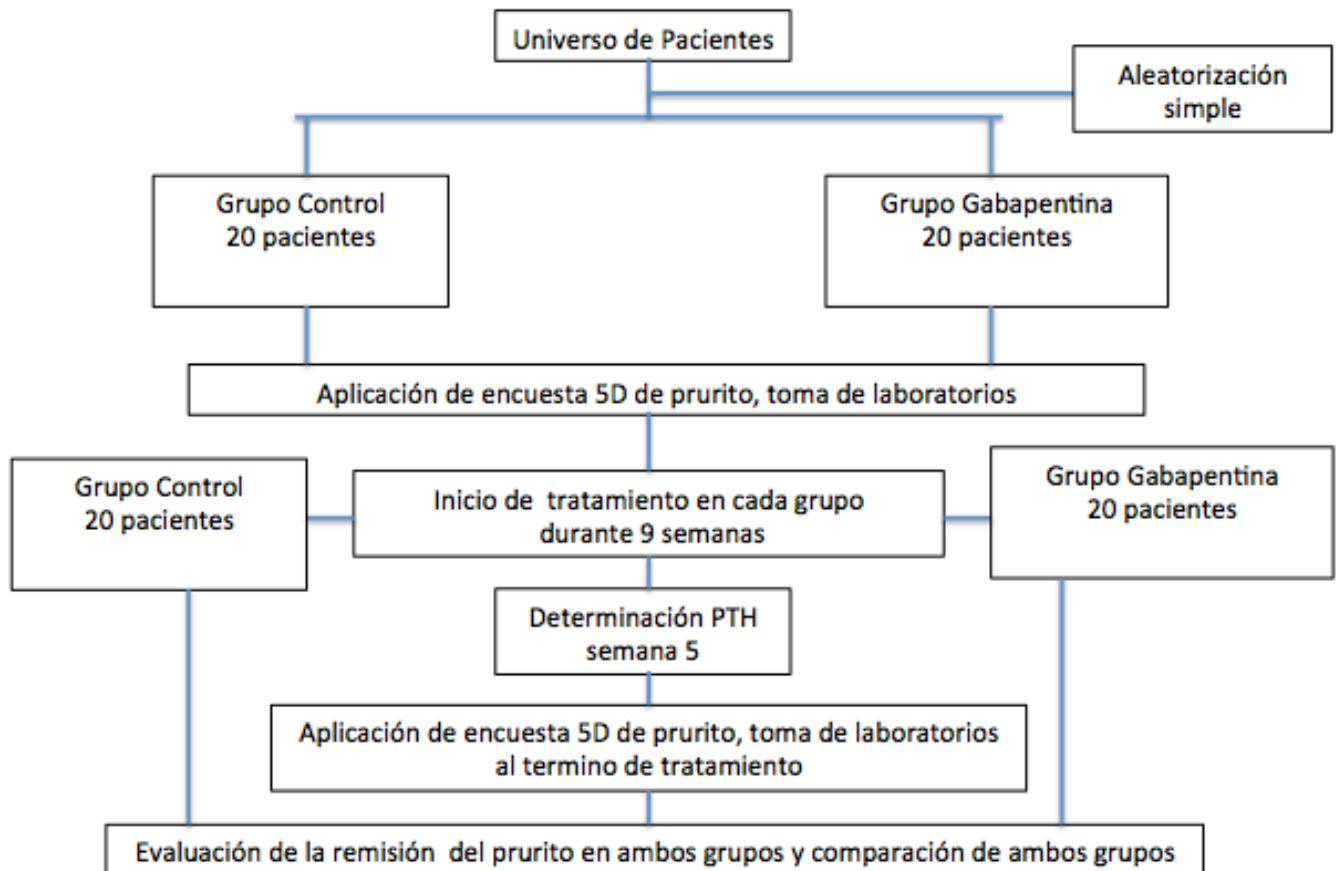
Universo de Pacientes

Aleatorización simple

Grupo Control
20 pacientes

Grupo Gabapentina
20 pacientes

Aplicación de encuesta 5D de prurito, toma de laboratorios

Grupo Control
20 pacientes

Inicio de tratamiento en cada grupo durante 9 semanas

Grupo Gabapentina
20 pacientes

Determinación PTH semana 5

Aplicación de encuesta 5D de prurito, toma de laboratorios al termino de tratamiento

Evaluación de la remisión del prurito en ambos grupos y comparación de ambos grupos